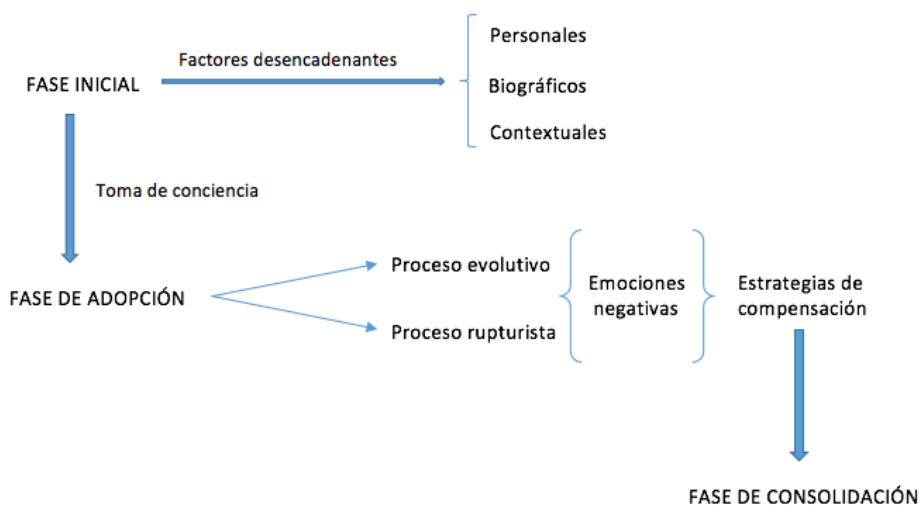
FASE INICIAL

Factores desencadenantes

Personales

Biográficos

Contextuales

Toma de conciencia

FASE DE ADOPCIÓN

Proceso evolutivo

Proceso rupturista

Emociones negativas

Estrategias de compensación

FASE DE CONSOLIDACIÓN